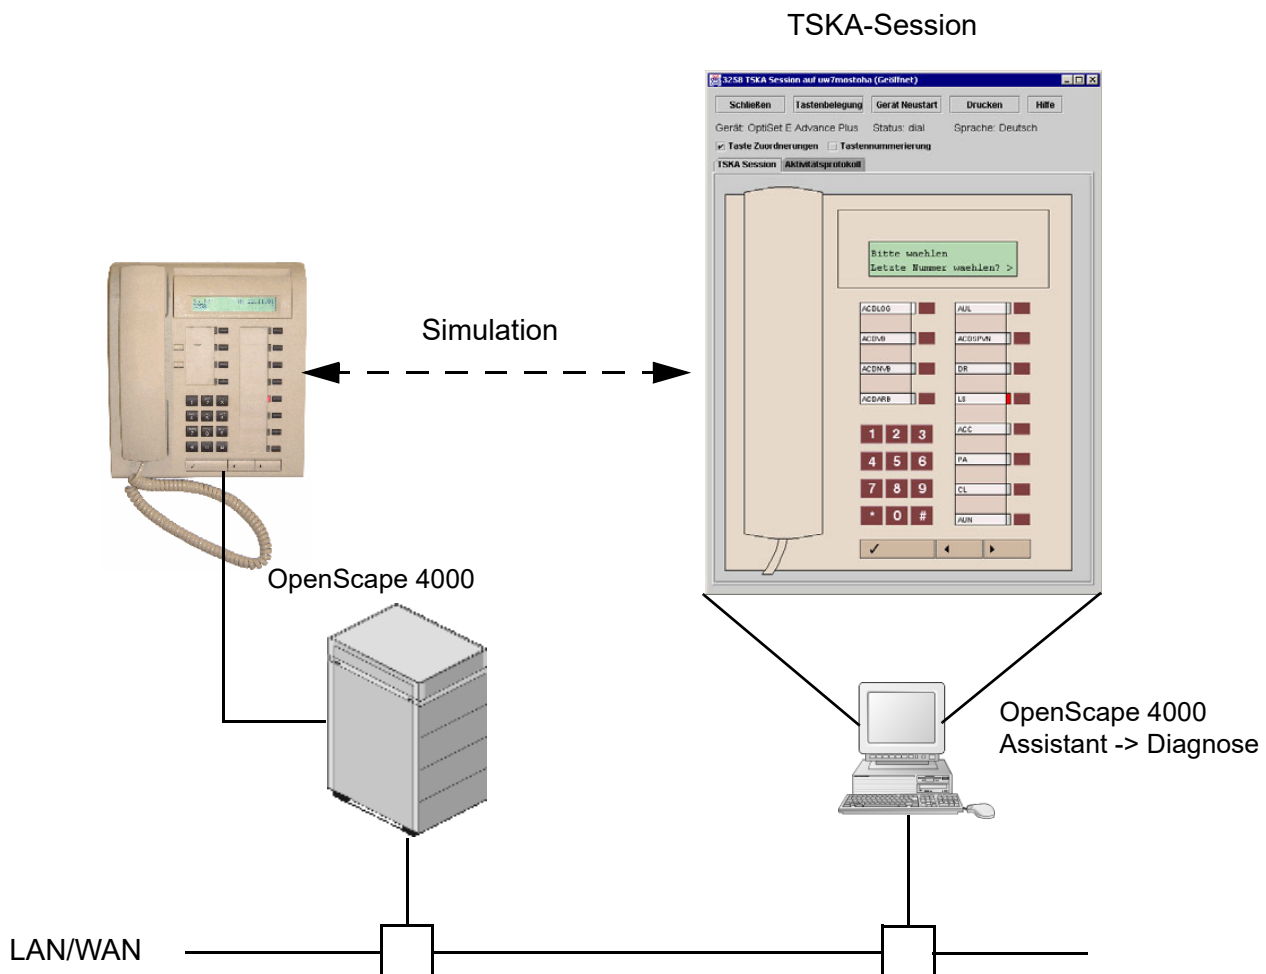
TSKA-Session

3258 TSKA Session auf uw7mostoha (Geöffnet)

Schließen
Tastenbelegung
Gerät Neustart
Drucken
Hilfe

Gerät: OptiSet E Advance Plus
Status: dial
Sprache: Deutsch

Taste Zuordnerungen
Tastennummerierung

TSKA Session
Aktivitätsprotokoll

Bitte waehlen
Letzte Nummer waehlen? >

ACDLOG
ACDVB
ACDNVB
ACDARB
AUL
ACDSPVN
DR
LS
ACC
PA
CL
AUN

1 2 3
4 5 6
7 8 9
* 0 #

✓ ◂ ▸

Simulation

OpenScape 4000

OpenScape 4000
Assistant -> Diagnose

LAN/WAN